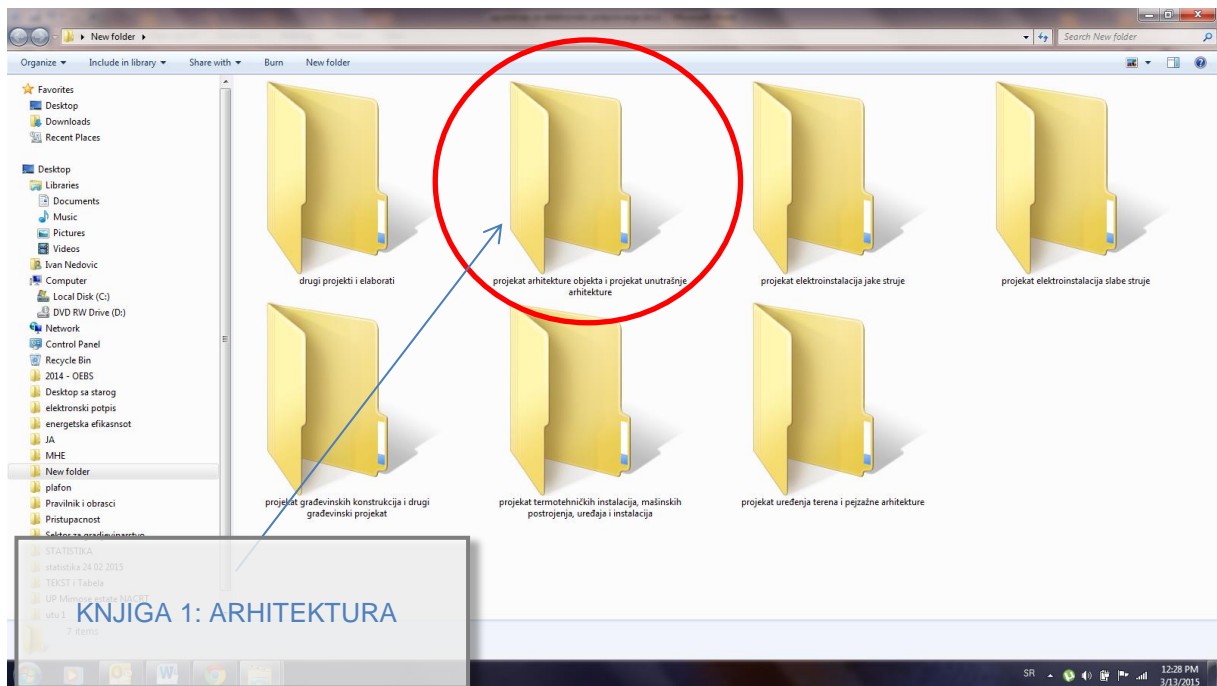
New folder

Search New folder

Organize ▾ Include in library ▾ Share with ▾ Burn New folder

Favorites
Desktop
Downloads
Recent Places

Desktop
Libraries
Documents
Music
Pictures
Videos
Ivan Nedovic
Computer
Local Disk (C:)
DVD RW Drive (D:)
Network
Control Panel
Recycle Bin
2014 - OEBS
Desktop sa starog
elektronski potpis
energetska efikasnsot
JA
MHE
New folder
plafon
Pravilnik i obrasci
Pristupacnost
Sektor za gradjevinarstvo
STATISTIKA
statistika 24 02 2015
TEKST i Tabela
UP Mirisna estate NACRT
utu 1

7 items

drugi projekti i elaborati

projekat arhitekture objekta i projekat unutrašnje arhitekture

projekat elektroinstalacija jake struje

projekat elektroinstalacija slabe struje

projekat građevinskih konstrukcija i drugi građevinski projekat

projekat termotehničkih instalacija, mašinskih postrojenja, uređaja i instalacija

projekat uređenja terena i pejzažne arhitekture

KNJIGA 1: ARHITEKTURA

SR

12:28 PM
3/13/2015